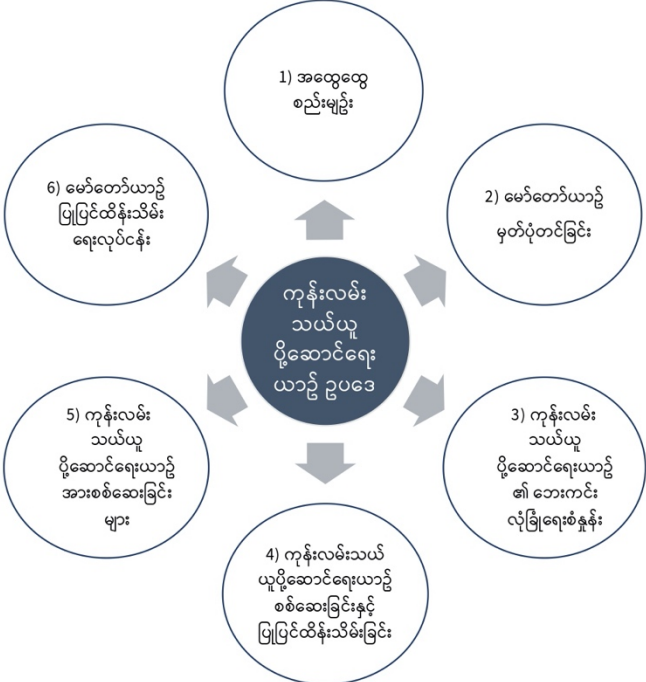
ကုန်းလမ်း သယ်ယူ ပို့ဆောင်ရေး ယာဉ် ဥပဒေ

1) အထွေထွေ စည်းမျဉ်း

2) မော်တော်ယာဉ် မှတ်ပုံတင်ခြင်း

3) ကုန်းလမ်း သယ်ယူ ပို့ဆောင်ရေးယာဉ်၏ ဘေးကင်း လုံခြုံရေးစံနှုန်း

4) ကုန်းလမ်းသယ်ယူပို့ဆောင်ရေးယာဉ် စစ်ဆေးခြင်းနှင့် ပြုပြင်ထိန်းသိမ်းခြင်း

5) ကုန်းလမ်း သယ်ယူ ပို့ဆောင်ရေးယာဉ် အားစစ်ဆေးခြင်း များ

6) မော်တော်ယာဉ် ပြုပြင်ထိန်းသိမ်း ရေးလုပ်ငန်း